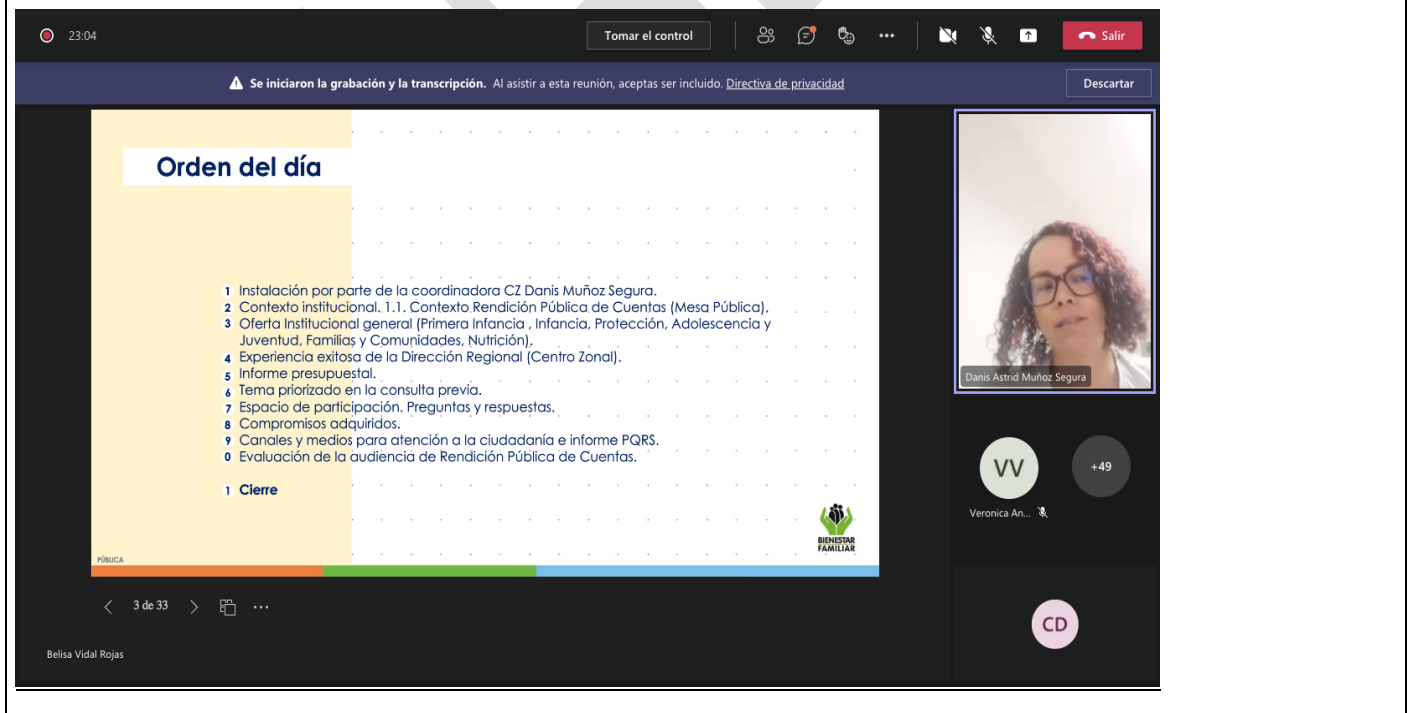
23:04

Tomar el control

Salir

Se iniciaron la grabación y la transcripción. Al asistir a esta reunión, aceptas ser incluido. Directiva de privacidad

Descartar

Orden del día

1 Instalación por parte de la coordinadora CZ Danis Muñoz Segura.
2 Contexto institucional. 1.1. Contexto Rendición Pública de Cuentas (Mesa Pública).
3 Oferta Institucional general (Primera Infancia , Infancia, Protección, Adolescencia y Juventud, Familias y Comunidades, Nutrición).
4 Experiencia exitosa de la Dirección Regional (Centro Zonal).
5 Informe presupuestal.
6 Tema priorizado en la consulta previa.
7 Espacio de participación. Preguntas y respuestas.
8 Compromisos adquiridos.
9 Canales y medios para atención a la ciudadanía e informe PQRS.
0 Evaluación de la audiencia de Rendición Pública de Cuentas.

1 Cierre

BIENESTAR FAMILIAR

PÚBLICA

3 de 33

Belisa Vidal Rojas

Danis Astrid Muñoz Segura

VV

+49

Veronica An...

CD